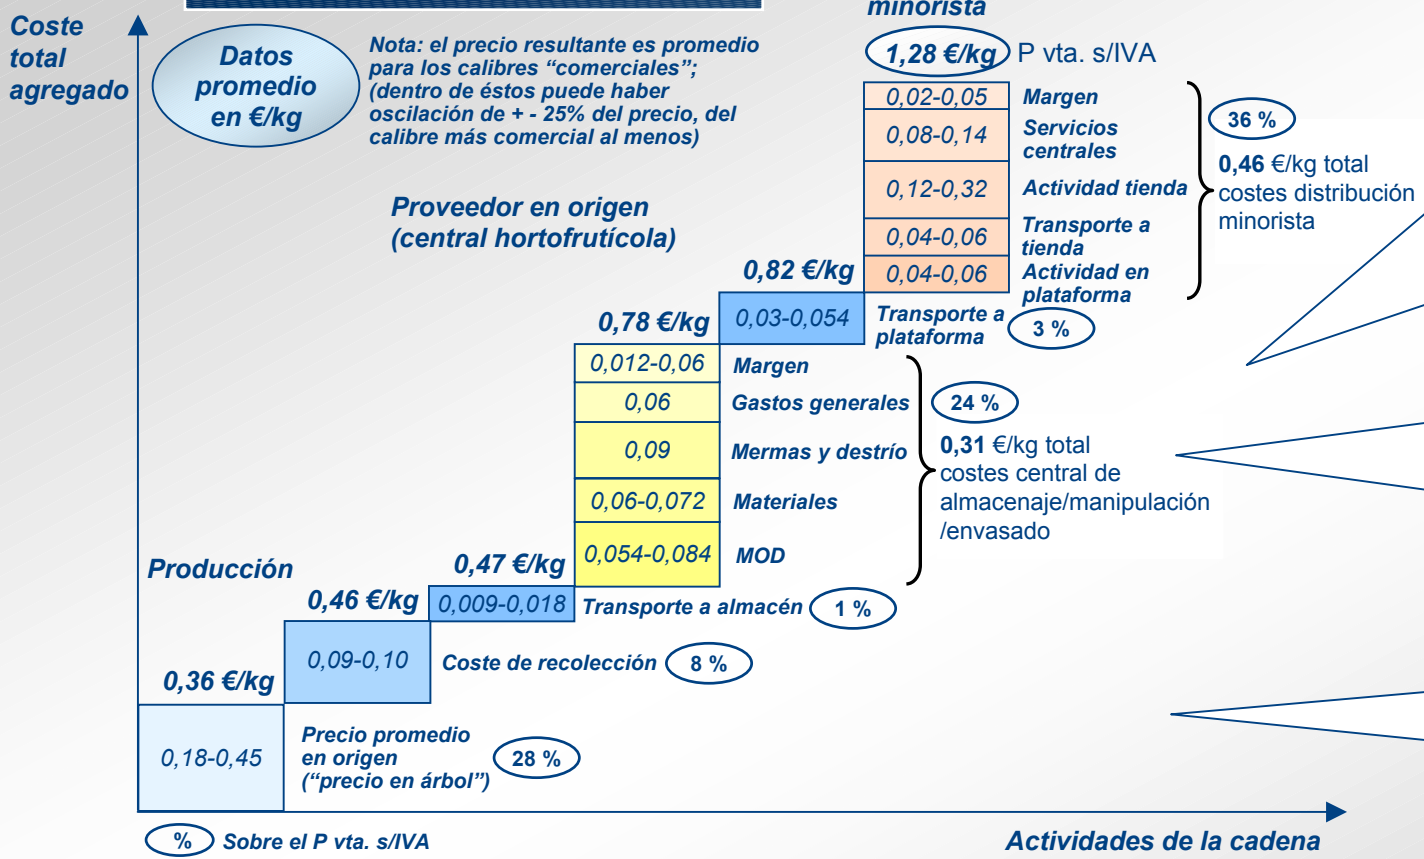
Coste total agregado

minorista

Datos promedio en €/kg

Nota: el precio resultante es promedio para los calibres "comerciales"; (dentro de éstos puede haber oscilación de + - 25% del precio, del calibre más comercial al menos)

1,28 €/kg P vta. s/IVA

| | |
|---|---|
| 0,02-0,05 | Margen |
| 0,08-0,14 | Servicios centrales |
| 0,12-0,32 | Actividad tienda |
| 0,04-0,06 | Transporte a tienda |
| 0,04-0,06 | Actividad en plataforma |

36 %

0,46 €/kg total costes distribución minorista

Proveedor en origen (central hortofrutícola)

0,82 €/kg

0,03-0,054 Transporte a plataforma 3 %

0,78 €/kg

| | |
|---|---|
| 0,012-0,06 | Margen |
| 0,06 | Gastos generales |
| 0,09 | Mermas y destrío |
| 0,06-0,072 | Materiales |
| 0,054-0,084 | MOD |

24 %

0,31 €/kg total costes central de almacenaje/manipulación /envasado

Producción

0,47 €/kg

0,46 €/kg

0,009-0,018 Transporte a almacén 1 %

0,09-0,10 Coste de recolección 8 %

0,36 €/kg

0,18-0,45 Precio promedio en origen ("precio en árbol") 28 %

% Sobre el P vta. s/IVA

Actividades de la cadena